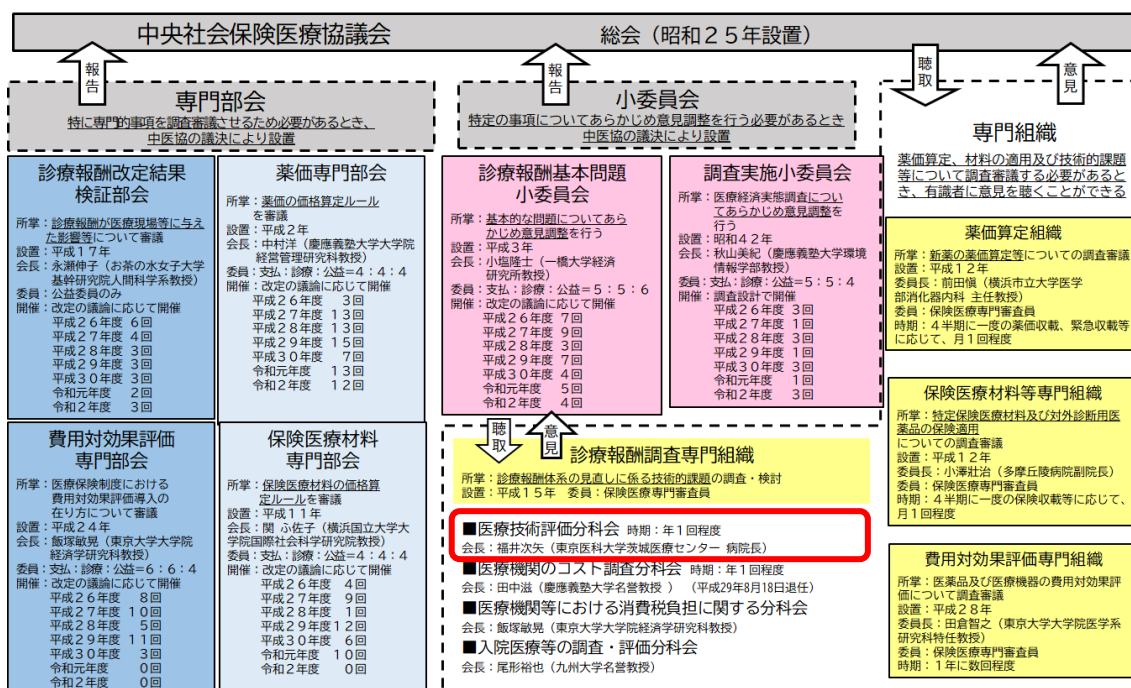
中央社会保険医療協議会　総会（昭和２５年設置）

報告

専門部会
特に専門的事項を調査審議させるため必要があるとき、中医協の議決により設置

報告

小委員会
特定の事項についてあらかじめ意見調整を行う必要があるとき中医協の議決により設置

聴取　意見

専門組織
薬価算定、材料の適用及び技術的課題等について調査審議する必要があるとき、有識者に意見を聴くことができる

診療報酬改定結果検証部会
所掌：診療報酬が医療現場等に与えた影響等について審議
設置：平成１７年
会長：永瀬伸子（お茶の水女子大学基幹研究院人間科学系教授）
委員：公益委員のみ
開催：改定の議論に応じて開催
平成２６年度　６回
平成２７年度　４回
平成２８年度　３回
平成２９年度　３回
平成３０年度　３回
令和元年度　２回
令和２年度　３回

薬価専門部会
所掌：薬価の価格算定ルールを審議
設置：平成２年
会長：中村洋（慶應義塾大学大学院経営管理研究科教授）
委員：支払：診療：公益＝４：４：４
開催：改定の議論に応じて開催
平成２６年度　３回
平成２７年度　１３回
平成２８年度　１３回
平成２９年度　１５回
平成３０年度　７回
令和元年度　１３回
令和２年度　１２回

診療報酬基本問題小委員会
所掌：基本的な問題についてあらかじめ意見調整を行う
設置：平成３年
会長：小塩隆士（一橋大学経済研究所教授）
委員：支払：診療：公益＝５：５：６
開催：改定の議論に応じて開催
平成２６年度　７回
平成２７年度　９回
平成２８年度　３回
平成２９年度　７回
平成３０年度　３回
令和元年度　５回
令和２年度　４回

調査実施小委員会
所掌：医療経済実態調査についてあらかじめ意見調整を行う
設置：昭和４２年
会長：秋山美紀（慶應義塾大学環境情報学部教授）
委員：支払：診療：公益＝５：５：４
開催：調査設計で開催
平成２６年度　３回
平成２７年度　１回
平成２８年度　３回
平成２９年度　１回
平成３０年度　３回
令和元年度　１回
令和２年度　３回

薬価算定組織
所掌：新薬の薬価算定等についての調査審議
設置：平成１２年
委員長：前田慎（横浜市立大学医学部消化器内科　主任教授）
委員：保険医療専門審査員
時期：４半期に一度の薬価収載、緊急収載等に応じて、月１回程度

費用対効果評価専門部会
所掌：医療保険制度における費用対効果評価導入の在り方について審議
設置：平成２４年
会長：飯塚敏晃（東京大学大学院経済学研究科教授）
委員：支払：診療：公益＝６：６：４
開催：改定の議論に応じて開催
平成２６年度　８回
平成２７年度　１０回
平成２８年度　５回
平成２９年度　１１回
平成３０年度　３回
令和元年度　０回
令和２年度　０回

保険医療材料専門部会
所掌：保険医療材料の価格算定ルールを審議
設置：平成１１年
会長：関　ふ佐子（横浜国立大学大学院国際社会科学研究院教授）
委員：支払：診療：公益＝４：４：４
開催：改定の議論に応じて開催
平成２６年度　４回
平成２７年度　９回
平成２８年度　１回
平成２９年度１２回
平成３０年度　６回
令和元年度　１０回
令和２年度　０回

聴取　意見

診療報酬調査専門組織
所掌：診療報酬体系の見直しに係る技術的課題の調査・検討
設置：平成１５年　委員：保険医療専門審査員

■医療技術評価分科会　時期：年１回程度
会長：福井次矢（東京医科大学茨城医療センター 病院長）
■医療機関のコスト調査分科会　時期：年１回程度
会長：田中滋（慶應義塾大学名誉教授）（平成29年8月18日退任）
■医療機関等における消費税負担に関する分科会
会長：飯塚敏晃（東京大学大学院経済学研究科教授）
■入院医療等の調査・評価分科会
会長：尾形裕也（九州大学名誉教授）

保険医療材料等専門組織
所掌：特定保険医療材料及び対外診断用医薬品の保険適用についての調査審議
設置：平成１２年
委員長：小澤壯治（多摩丘陵病院副院長）
委員：保険医療専門審査員
時期：４半期に一度の保険収載等に応じて、月１回程度

費用対効果評価専門組織
所掌：医薬品及び医療機器の費用対効果評価について調査審議
設置：平成２８年
委員長：田倉智之（東京大学大学院医学系研究科特任教授）
委員：保険医療専門審査員
時期：１年に数回程度